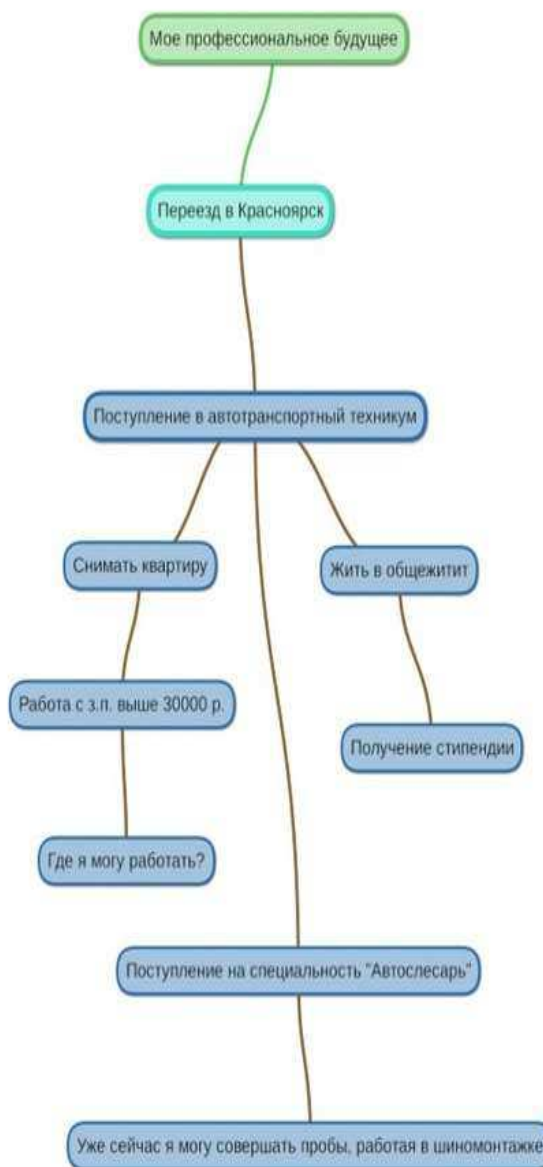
Мое профессиональное будущее

Переезд в Красноярск

Поступление в автотранспортный техникум

Снимать квартиру

Жить в общежитит

Работа с з.п. выше 30000 р.

Получение стипендии

Где я могу работать?

Поступление на специальность "Автослесарь"

Уже сейчас я могу совершать пробы, работая в шиномонтажке